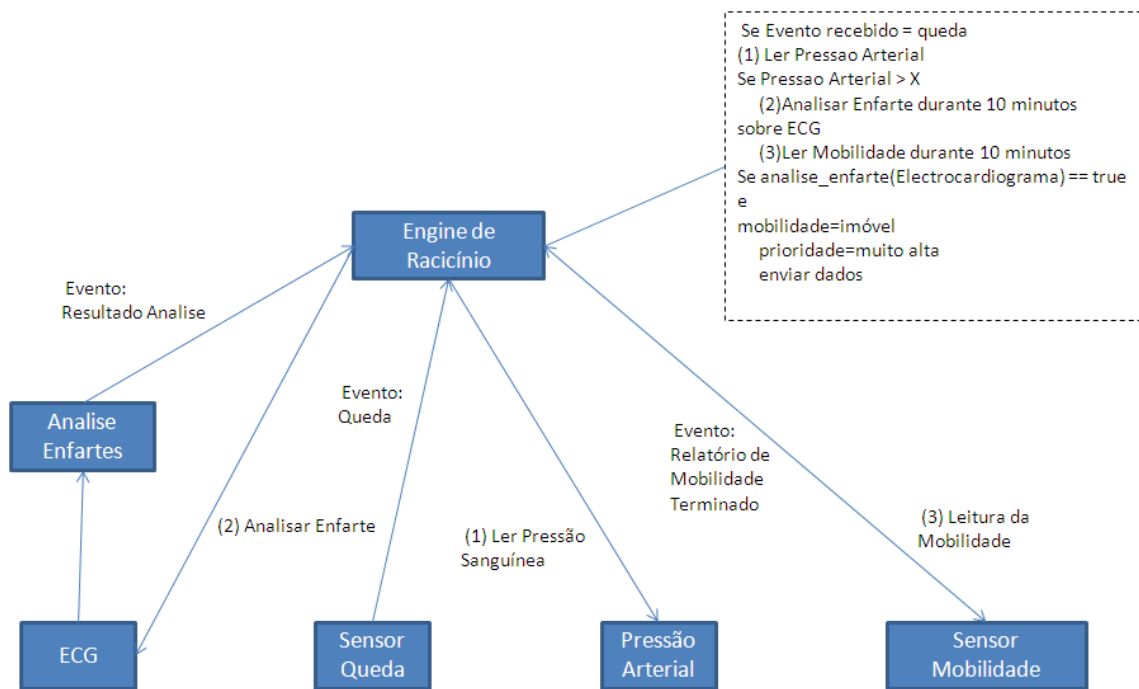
Se Evento recebido = queda
(1) Ler Pressao Arterial
Se Pressao Arterial > X
(2)Analisar Enfarte durante 10 minutos sobre ECG
(3)Ler Mobilidade durante 10 minutos
Se analise_enfarte(Electrocardiograma) == true e
mobilidade=imóvel
prioridade=muito alta
enviar dados

Engine de Racicínio

Evento: Resultado Analise

Analise Enfartes

Evento: Queda

Evento: Relatório de Mobilidade Terminado

(2) Analisar Enfarte

(1) Ler Pressão Sanguínea

(3) Leitura da Mobilidade

ECG

Sensor Queda

Pressão Arterial

Sensor Mobilidade